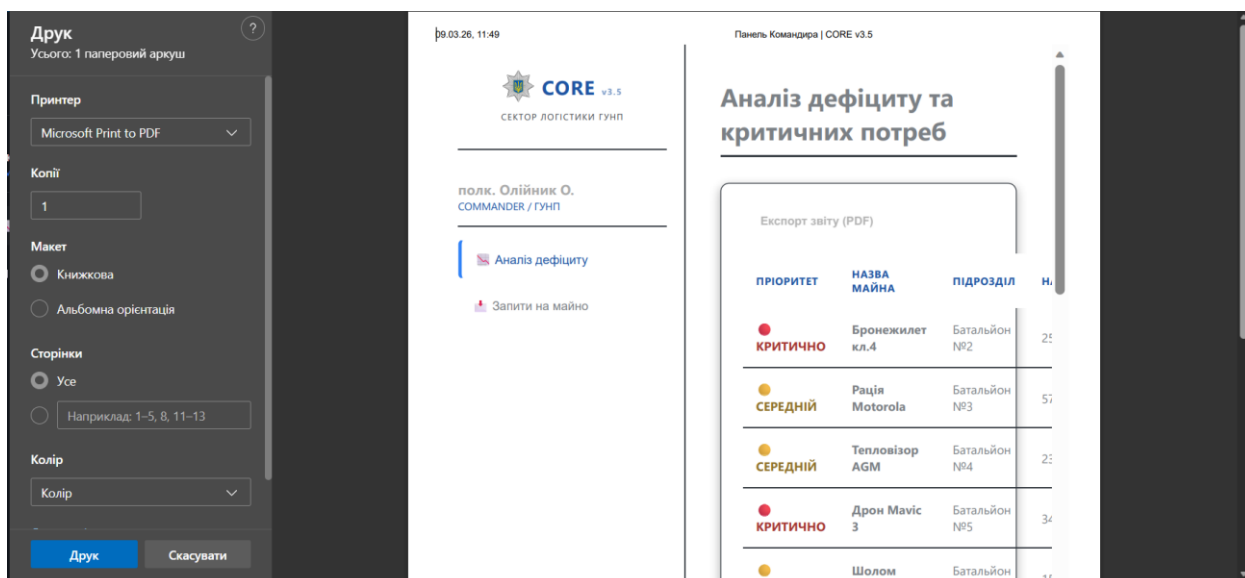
Друк
Усього: 1 паперовий аркуш

?

Принтер
Microsoft Print to PDF

Копії
1

Макет
Книжкова
Альбомна орієнтація

Сторінки
Усе
Наприклад: 1–5, 8, 11–13

Колір
Колір

Друк
Скасувати

09.03.26, 11:49
Панель Командира | CORE v3.5

CORE v3.5
СЕКТОР ЛОГІСТИКИ ГУНП

полк. Олійник О.
COMMANDER / ГУНП

Аналіз дефіциту

Запити на майно

Аналіз дефіциту та критичних потреб

Експорт звіту (PDF)

| ПРІОРИТЕТ | НАЗВА МАЙНА | ПІДРОЗДІЛ | Н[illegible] |
|---|---|---|---|
| КРИТИЧНО | Бронежилет кл.4 | Батальйон №2 | 2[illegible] |
| СЕРЕДНІЙ | Рація Motorola | Батальйон №3 | 5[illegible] |
| СЕРЕДНІЙ | Тепловізор AGM | Батальйон №4 | 2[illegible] |
| КРИТИЧНО | Дрон Mavic 3 | Батальйон №5 | 3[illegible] |
| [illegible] | Шолом | Батальйон | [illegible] |